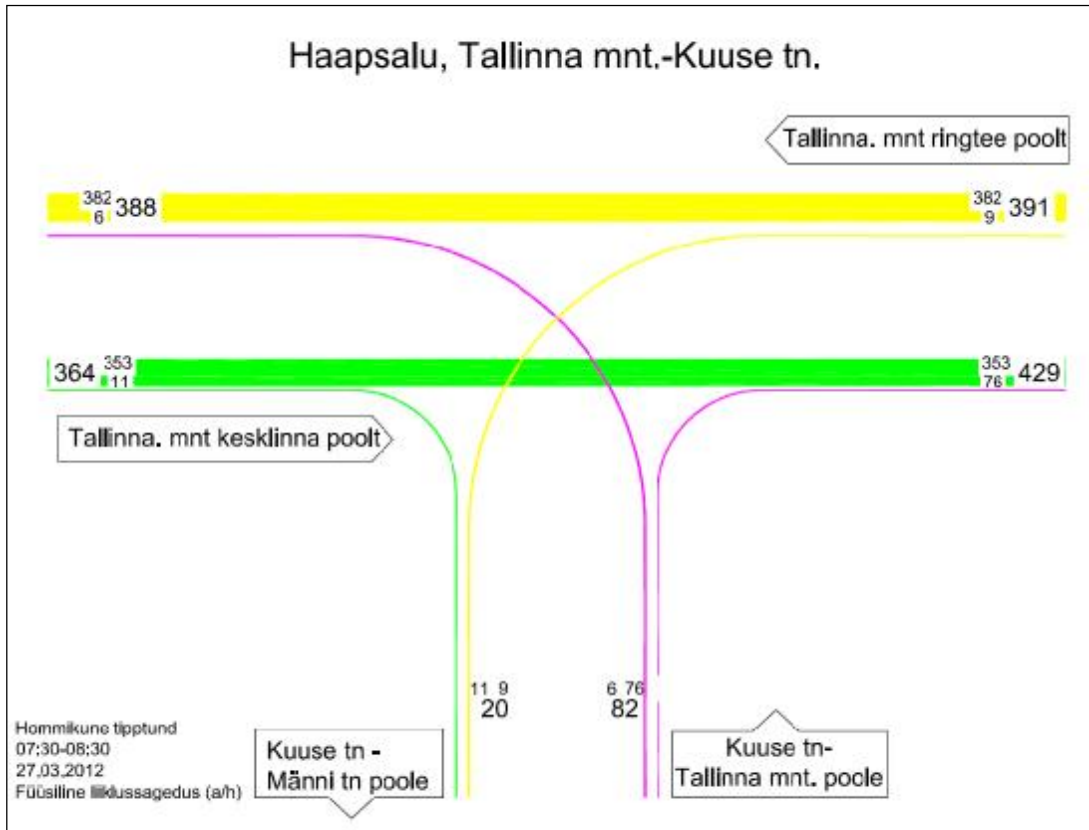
Haapsalu, Tallinna mnt.-Kuuse tn.

Tallinna. mnt ringtee poolt

382
6
388

382
9
391

364
353
11

353
76
429

Tallinna. mnt kesklinna poolt

11 9
20

6 76
82

Hommikune tipptund
07:30-08:30
27.03.2012
Füüsiline liiklussagedus (a/h)

Kuuse tn -
Männi tn poole

Kuuse tn-
Tallinna mnt. poole